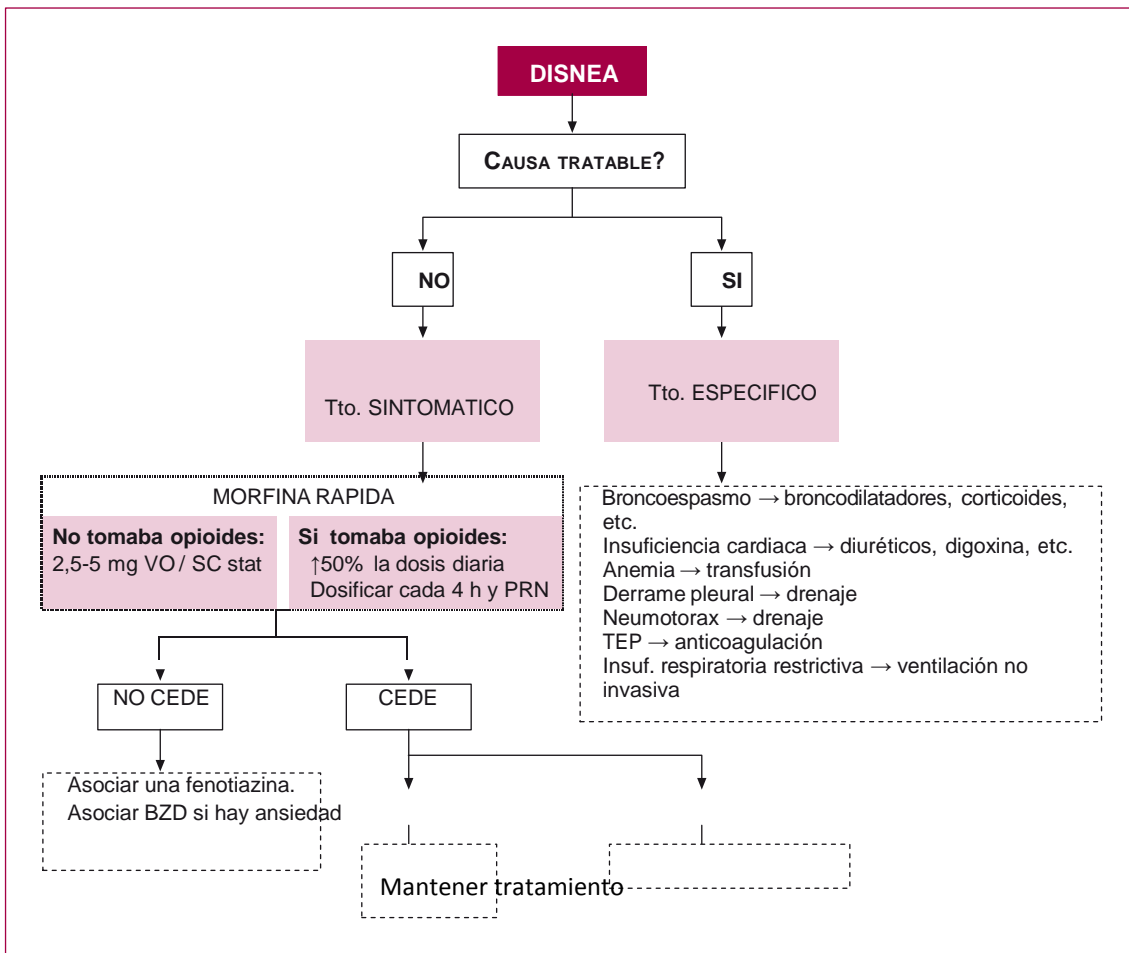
DISNEA

CAUSA TRATABLE?

NO

SI

Tto. SINTOMATICO

Tto. ESPECIFICO

MORFINA RAPIDA

**No tomaba opioides:**
2,5-5 mg VO / SC stat

**Si tomaba opioides:**
↑50% la dosis diaria
Dosificar cada 4 h y PRN

Broncoespasmo → broncodilatadores, corticoides, etc.
Insuficiencia cardiaca → diuréticos, digoxina, etc.
Anemia → transfusión
Derrame pleural → drenaje
Neumotorax → drenaje
TEP → anticoagulación
Insuf. respiratoria restrictiva → ventilación no invasiva

NO CEDE

CEDE

Asociar una fenotiazina.
Asociar BZD si hay ansiedad

Mantener tratamiento